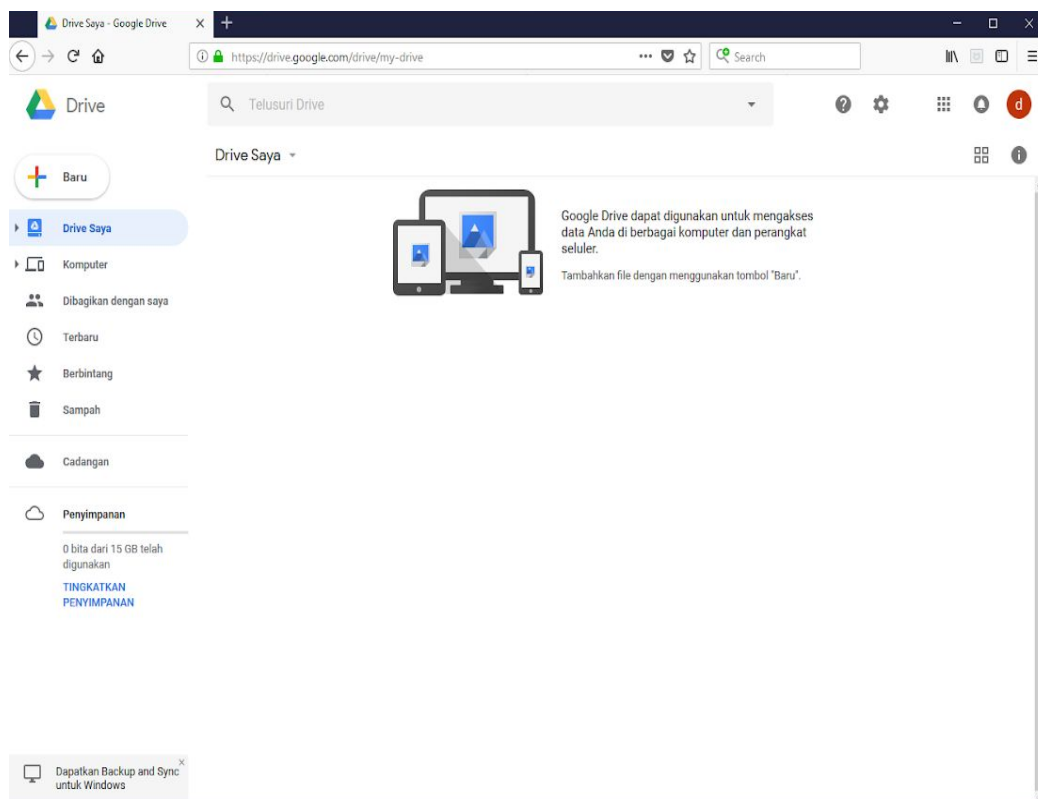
Drive Saya - Google Drive

https://drive.google.com/drive/my-drive

Search

Drive

Telusuri Drive

d

Drive Saya

Baru

Drive Saya

Komputer

Dibagikan dengan saya

Terbaru

Berbintang

Sampah

Cadangan

Penyimpanan

0 bita dari 15 GB telah digunakan

TINGKATKAN PENYIMPANAN

Google Drive dapat digunakan untuk mengakses data Anda di berbagai komputer dan perangkat seluler.

Tambahkan file dengan menggunakan tombol "Baru".

Dapatkan Backup and Sync untuk Windows